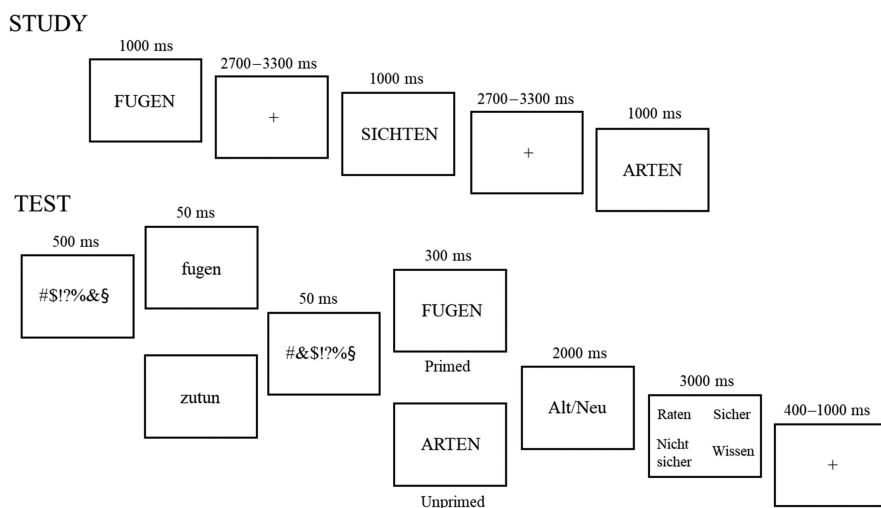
STUDY

1000 ms
FUGEN

2700–3300 ms
+

1000 ms
SICHTEN

2700–3300 ms
+

1000 ms
ARTEN

TEST

500 ms
#$!?%&§

50 ms
fugen

zutun

50 ms
#&$!?%§

300 ms
FUGEN
Primed

ARTEN
Unprimed

2000 ms
Alt/Neu

3000 ms
Raten Sicher
Nicht sicher Wissen

400–1000 ms
+